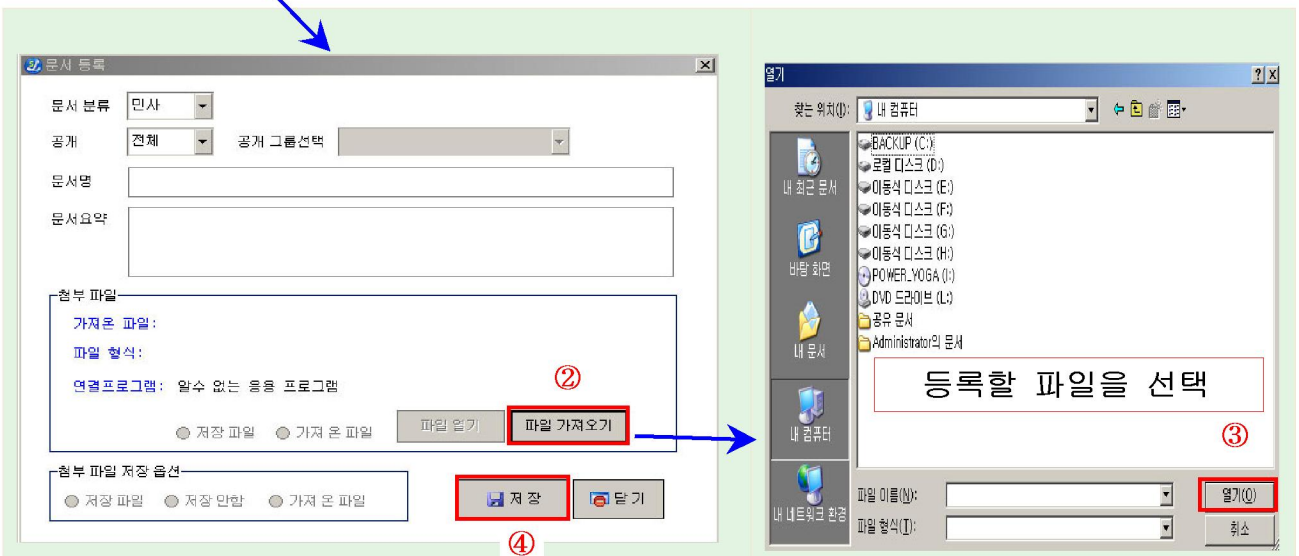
문서 등록

문서 분류 민사
공개 전체 공개 그룹선택
문서명
문서요약

첨부 파일
가져온 파일:
파일 형식:
연결프로그램: 알수 없는 응용 프로그램
②
저장 파일 가져 온 파일 파일 열기 파일 가져오기

첨부 파일 저장 옵션
저장 파일 저장 안함 가져 온 파일
저 장 닫 기
④

열기
찾는 위치(I): 내 컴퓨터
내 최근 문서
바탕 화면
내 문서
내 컴퓨터
내 네트워크 환경
BACKUP (C:)
로컬 디스크 (D:)
이동식 디스크 (E:)
이동식 디스크 (F:)
이동식 디스크 (G:)
이동식 디스크 (H:)
POWER_YOGA (I:)
DVD 드라이브 (L:)
공유 문서
Administrator의 문서
등록할 파일을 선택
③
파일 이름(N):
파일 형식(T):
열기(O)
취소